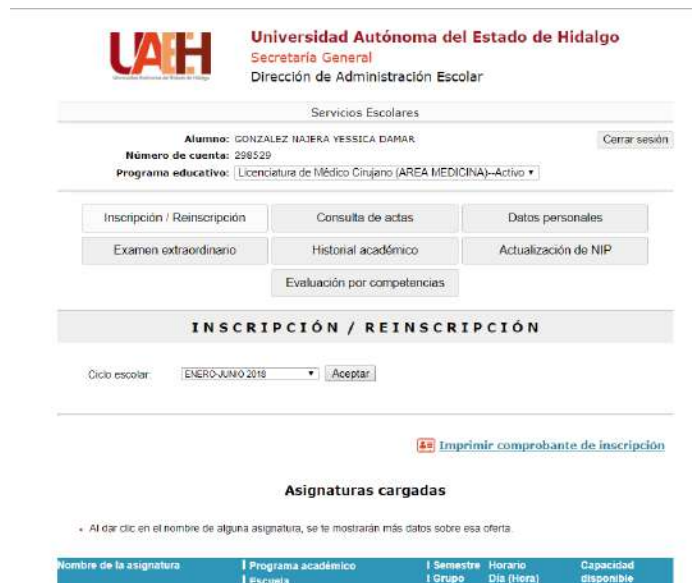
UAEH
Universidad Autónoma del Estado de Hidalgo

Universidad Autónoma del Estado de Hidalgo
Secretaría General
Dirección de Administración Escolar

Servicios Escolares

Alumno: GONZALEZ NAJERA YESSICA DAMAR
Número de cuenta: 298529
Programa educativo: Licenciatura de Médico Cirujano (AREA MEDICINA)--Activo

Cerrar sesión

Inscripción / Reinscripción
Consulta de actas
Datos personales
Examen extraordinario
Historial académico
Actualización de NIP
Evaluación por competencias

INSCRIPCIÓN / REINSCRIPCIÓN

Ciclo escolar: ENERO-JUNIO 2018 Aceptar

Imprimir comprobante de inscripción

Asignaturas cargadas

• Al dar clic en el nombre de alguna asignatura, se te mostrarán más datos sobre esa oferta.

| Nombre de la asignatura | Programa académico Escuela | Semestre Grupo | Horario Día (Hora) | Capacidad disponible |
|---|---|---|---|---|